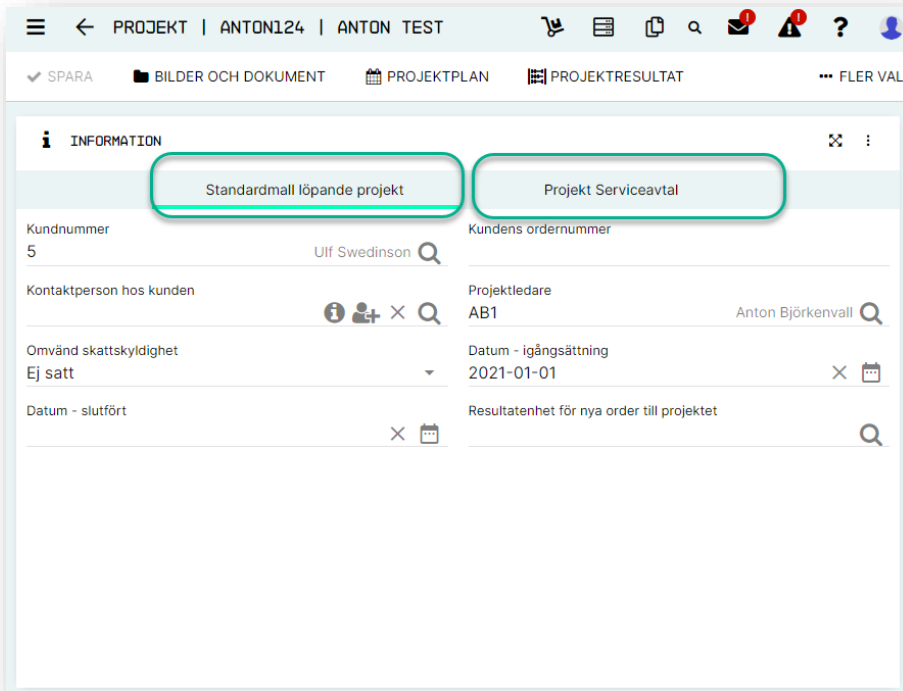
PROJEKT | ANTON124 | ANTON TEST

!
!
?

SPARA
BILDER OCH DOKUMENT
PROJEKTPLAN
PROJEKTRESULTAT
FLER VAL

INFORMATION

Standardmall löpande projekt
Projekt Serviceavtal

Kundnummer
5
Ulf Swedinson

Kundens ordernummer

Kontaktperson hos kunden

Projektledare
AB1
Anton Björkenvall

Omvänd skattskyldighet
Ej satt

Datum - igångsättning
2021-01-01

Datum - slutfört

Resultatenhet för nya order till projektet